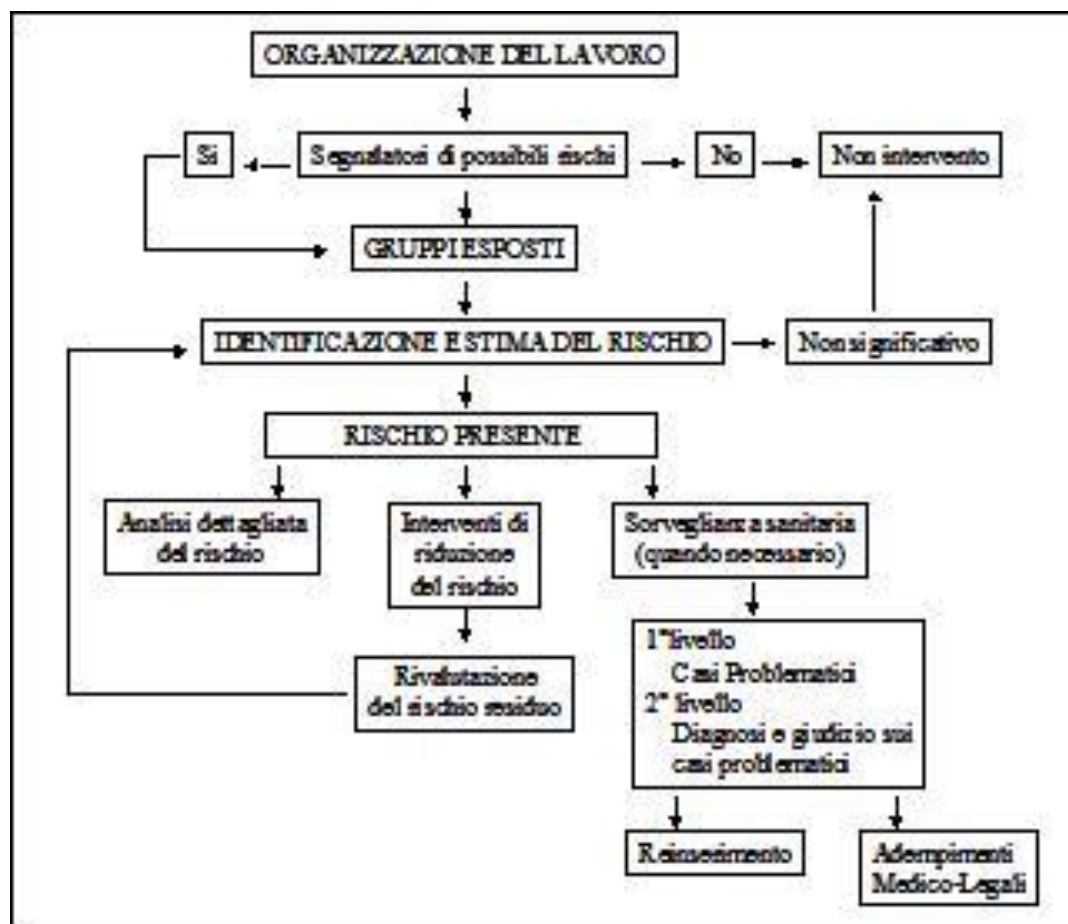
ORGANIZZAZIONE DEL LAVORO

Si

Segnalatori di possibili rischi

No

Non intervento

GRUPPI ESPOSTI

IDENTIFICAZIONE E STIMA DEL RISCHIO

Non significativo

RISCHIO PRESENTE

Analisi dettagliata del rischio

Interventi di riduzione del rischio

Sorveglianza sanitaria (quando necessario)

Rivalutazione del rischio residuo

1° livello
Casi Problematici
2° livello
Diagnosi e giudizio sui casi problematici

Reinserimento

Adempimenti Medico-Legali